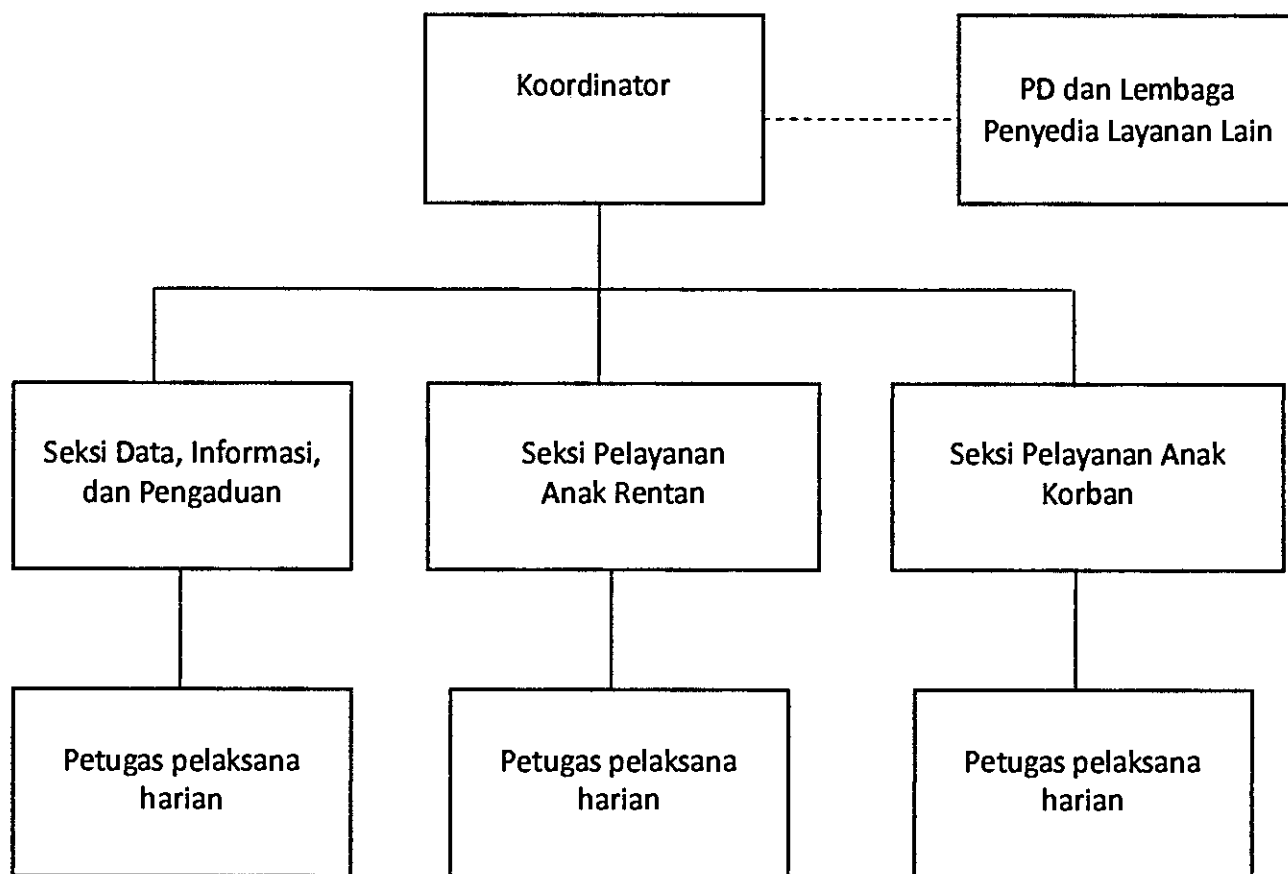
Koordinator

PD dan Lembaga Penyedia Layanan Lain

Seksi Data, Informasi, dan Pengaduan

Seksi Pelayanan Anak Rentan

Seksi Pelayanan Anak Korban

Petugas pelaksana harian

Petugas pelaksana harian

Petugas pelaksana harian